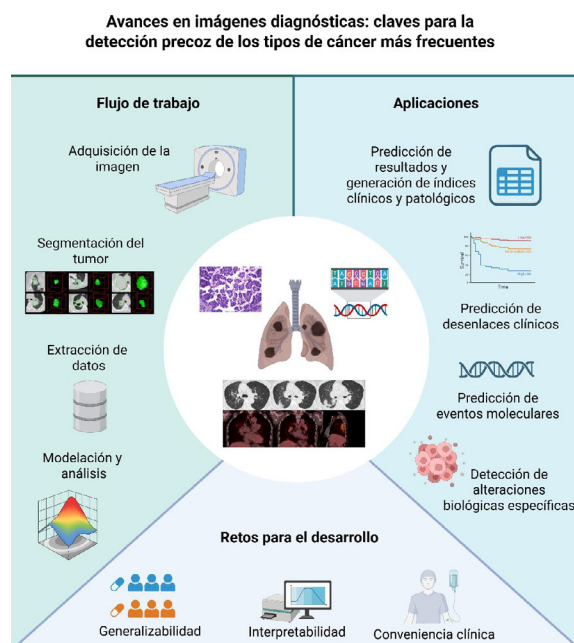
Avances en imágenes diagnósticas: claves para la detección precoz de los tipos de cáncer más frecuentes

Flujo de trabajo

Adquisición de la imagen

Segmentación del tumor

Extracción de datos

Modelación y análisis

Aplicaciones

Predicción de resultados y generación de índices clínicos y patológicos

Predicción de desenlaces clínicos

Predicción de eventos moleculares

Detección de alteraciones biológicas específicas

Retos para el desarrollo

Generalizabilidad

Interpretabilidad

Conveniencia clínica